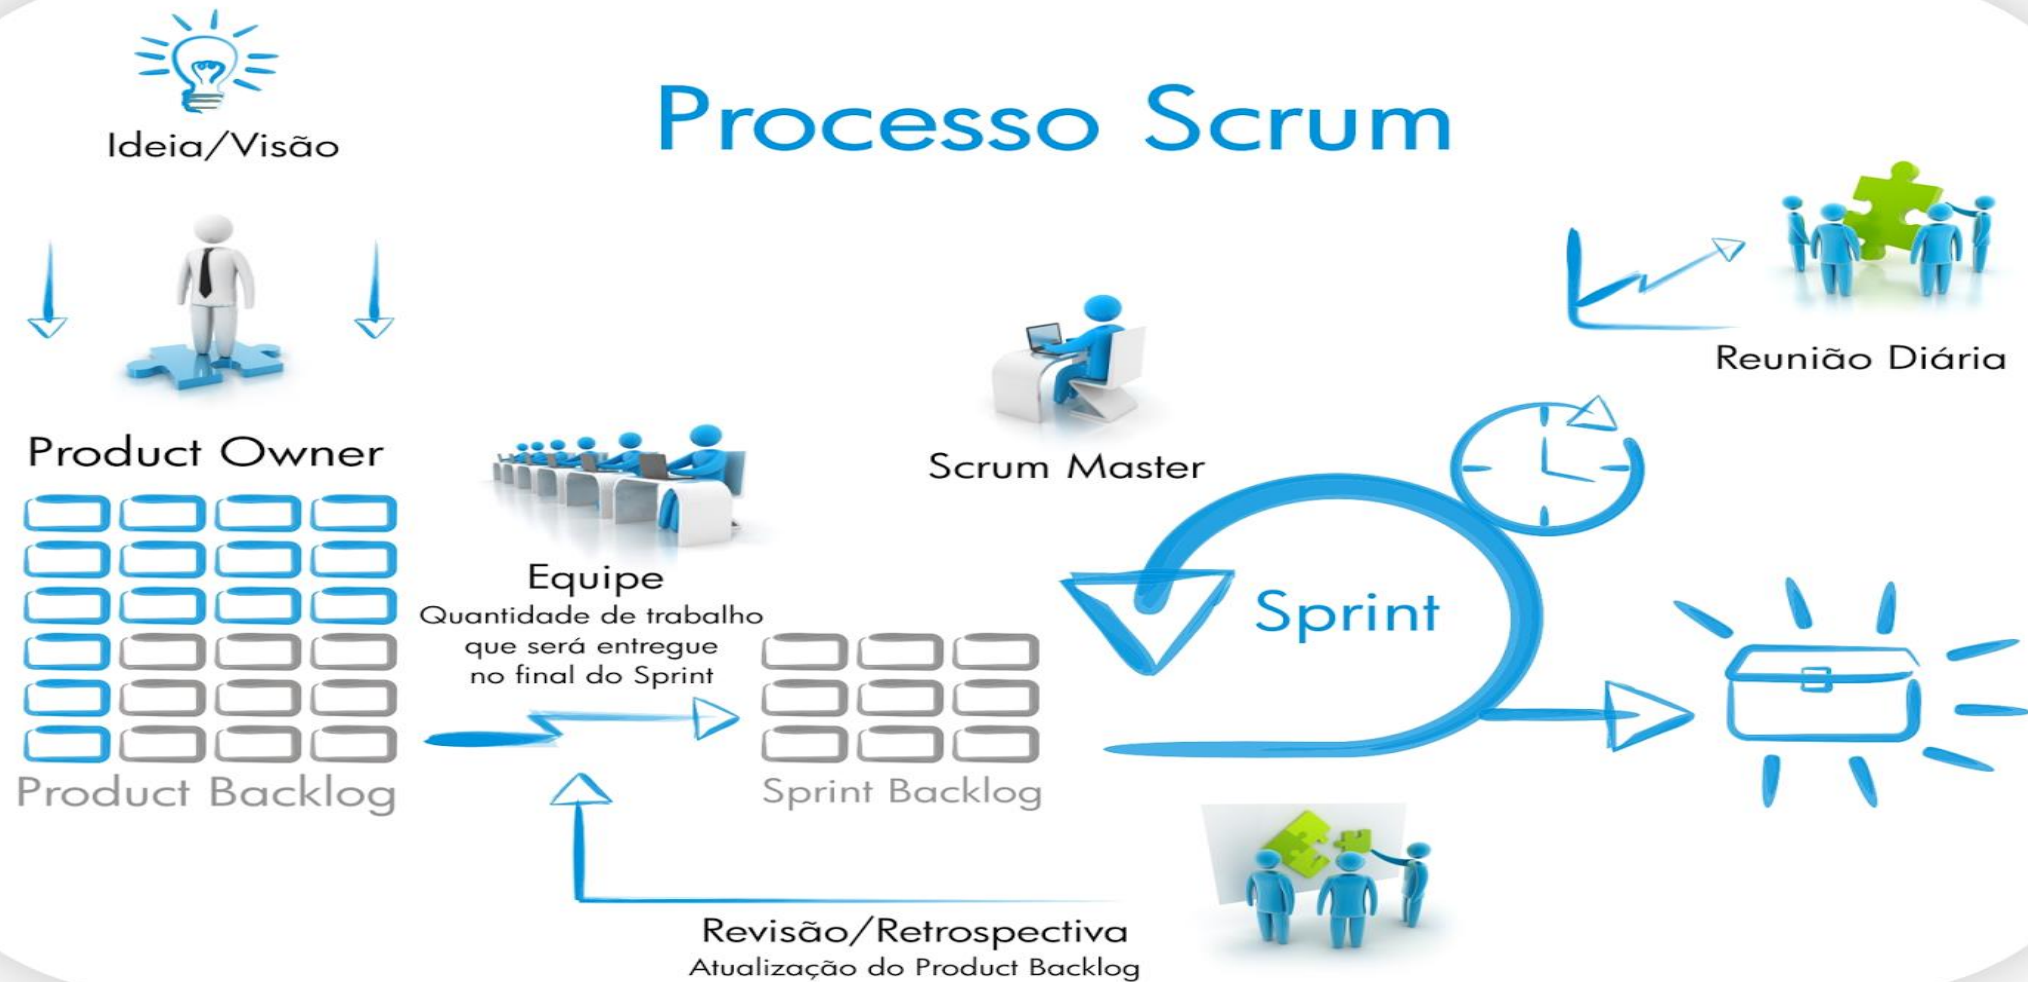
Ideia/Visão

Processo Scrum

Reunião Diária

Product Owner

Scrum Master

Equipe
Quantidade de trabalho que será entregue no final do Sprint

Sprint

Product Backlog

Sprint Backlog

Revisão/Retrospectiva
Atualização do Product Backlog